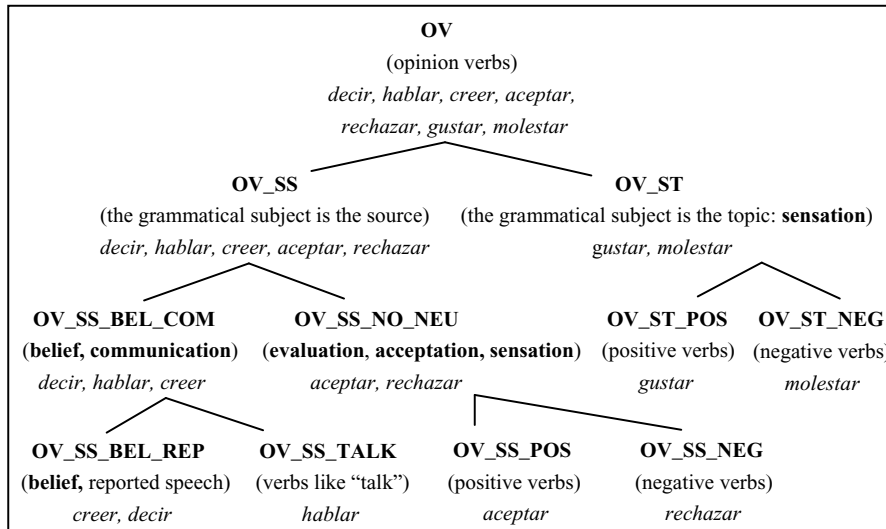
OV
(opinion verbs)
decir, hablar, creer, aceptar, rechazar, gustar, molestar

OV_SS
(the grammatical subject is the source)
decir, hablar, creer, aceptar, rechazar

OV_ST
(the grammatical subject is the topic: sensation)
gustar, molestar

OV_SS_BEL_COM
(belief, communication)
decir, hablar, creer

OV_SS_NO_NEU
(evaluation, acceptation, sensation)
aceptar, rechazar

OV_ST_POS
(positive verbs)
gustar

OV_ST_NEG
(negative verbs)
molestar

OV_SS_BEL_REP
(belief, reported speech)
creer, decir

OV_SS_TALK
(verbs like "talk")
hablar

OV_SS_POS
(positive verbs)
aceptar

OV_SS_NEG
(negative verbs)
rechazar